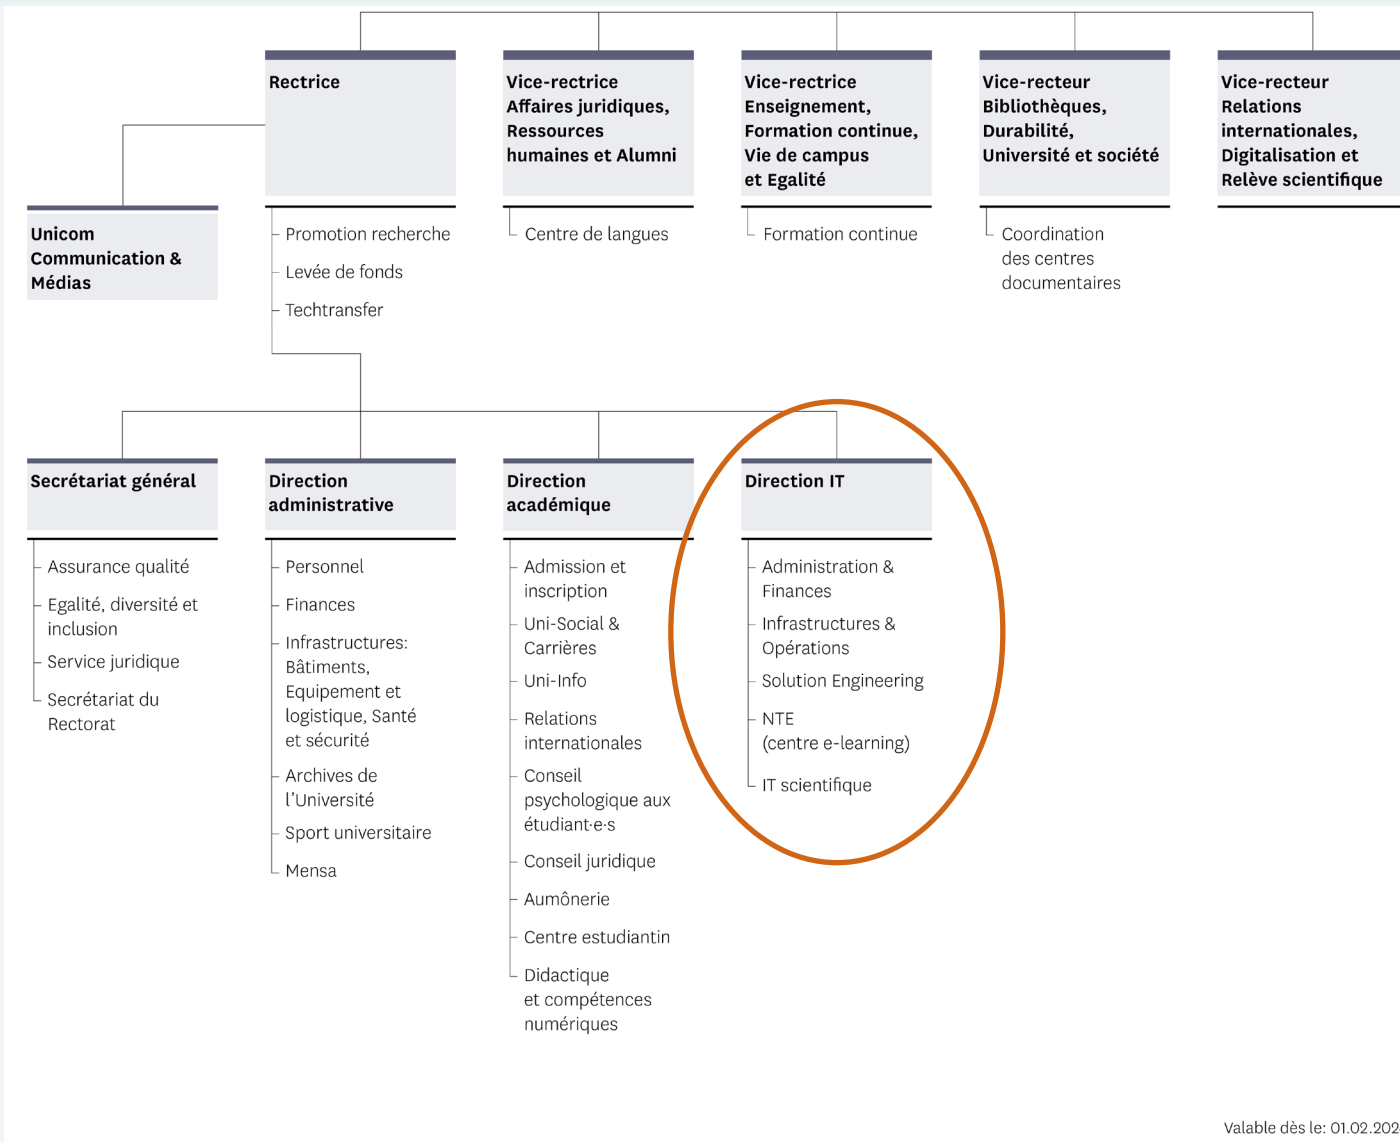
Rectrice

Vice-rectrice Affaires juridiques, Ressources humaines et Alumni

Vice-rectrice Enseignement, Formation continue, Vie de campus et Egalité

Vice-recteur Bibliothèques, Durabilité, Université et société

Vice-recteur Relations internationales, Digitalisation et Relève scientifique

Unicom Communication & Médias

Promotion recherche
Levée de fonds
Techtransfer

Centre de langues

Formation continue

Coordination des centres documentaires

Secrétariat général
Assurance qualité
Egalité, diversité et inclusion
Service juridique
Secrétariat du Rectorat

Direction administrative
Personnel
Finances
Infrastructures: Bâtiments, Equipement et logistique, Santé et sécurité
Archives de l'Université
Sport universitaire
Mensa

Direction académique
Admission et inscription
Uni-Social & Carrières
Uni-Info
Relations internationales
Conseil psychologique aux étudiant·e·s
Conseil juridique
Aumônerie
Centre estudiantin
Didactique et compétences numériques

Direction IT
Administration & Finances
Infrastructures & Opérations
Solution Engineering
NTE (centre e-learning)
IT scientifique

Valable dès le: 01.02.202